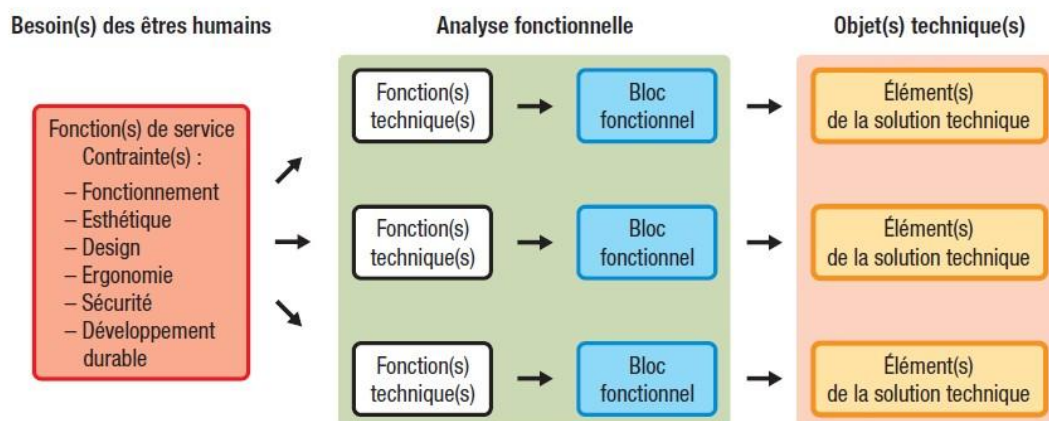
Besoin(s) des êtres humains

Fonction(s) de service
Contrainte(s) :
– Fonctionnement
– Esthétique
– Design
– Ergonomie
– Sécurité
– Développement durable

Analyse fonctionnelle

Fonction(s) technique(s)
Bloc fonctionnel

Fonction(s) technique(s)
Bloc fonctionnel

Fonction(s) technique(s)
Bloc fonctionnel

Objet(s) technique(s)

Élément(s) de la solution technique

Élément(s) de la solution technique

Élément(s) de la solution technique